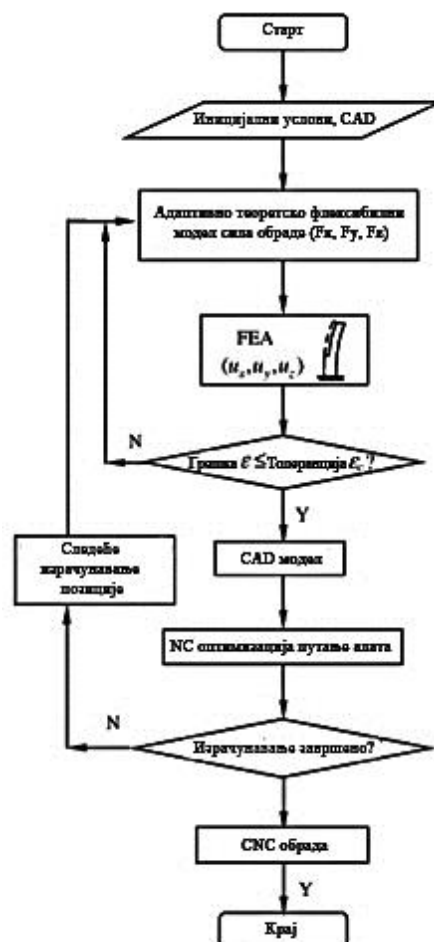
Старт

Иницијални услови, CAD

Адаптивно теоретско флексибилни модел сила обраде (Fx, Fy, Fz)

FEA
$(u_x, u_y, u_z)$

N

Грешка $\varepsilon \leq$ Толеранција $\varepsilon_c$?

Y

Следеће израчунавање позиција

CAD модел

NC оптимизација путање алата

N

Израчунавање завршено?

CNC обрада

Y

Крај